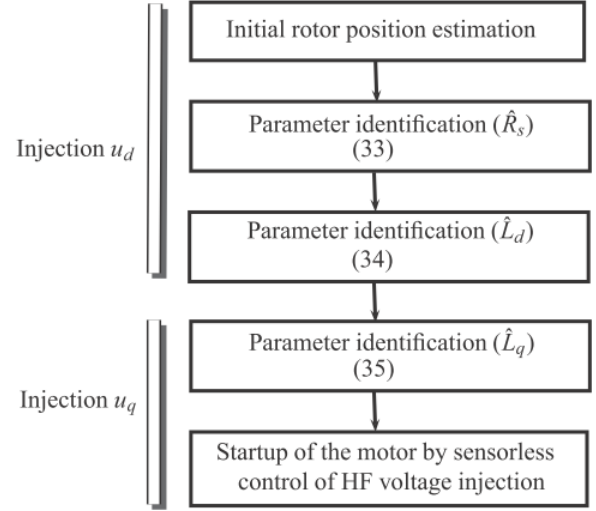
Initial rotor position estimation

Injection $u_d$

Parameter identification ($\hat{R}_s$)
(33)

Parameter identification ($\hat{L}_d$)
(34)

Injection $u_q$

Parameter identification ($\hat{L}_q$)
(35)

Startup of the motor by sensorless control of HF voltage injection